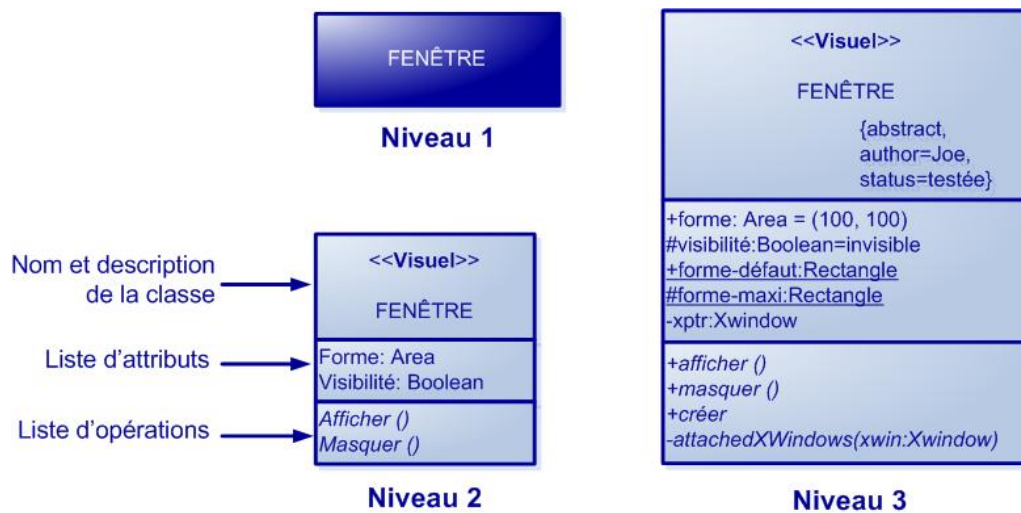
FENÊTRE

Niveau 1

Nom et description de la classe

Liste d'attributs

Liste d'opérations

<<Visuel>>

FENÊTRE

Forme: Area
Visibilité: Boolean

Afficher ()
Masquer ()

Niveau 2

<<Visuel>>

FENÊTRE

{abstract,
author=Joe,
status=testée}

+forme: Area = (100, 100)
#visibilité:Boolean=invisible
+forme-défaut:Rectangle
#forme-maxi:Rectangle
-xptr:Xwindow

+afficher ()
+masquer ()
+créer
-attachedXWindows(xwin:Xwindow)

Niveau 3